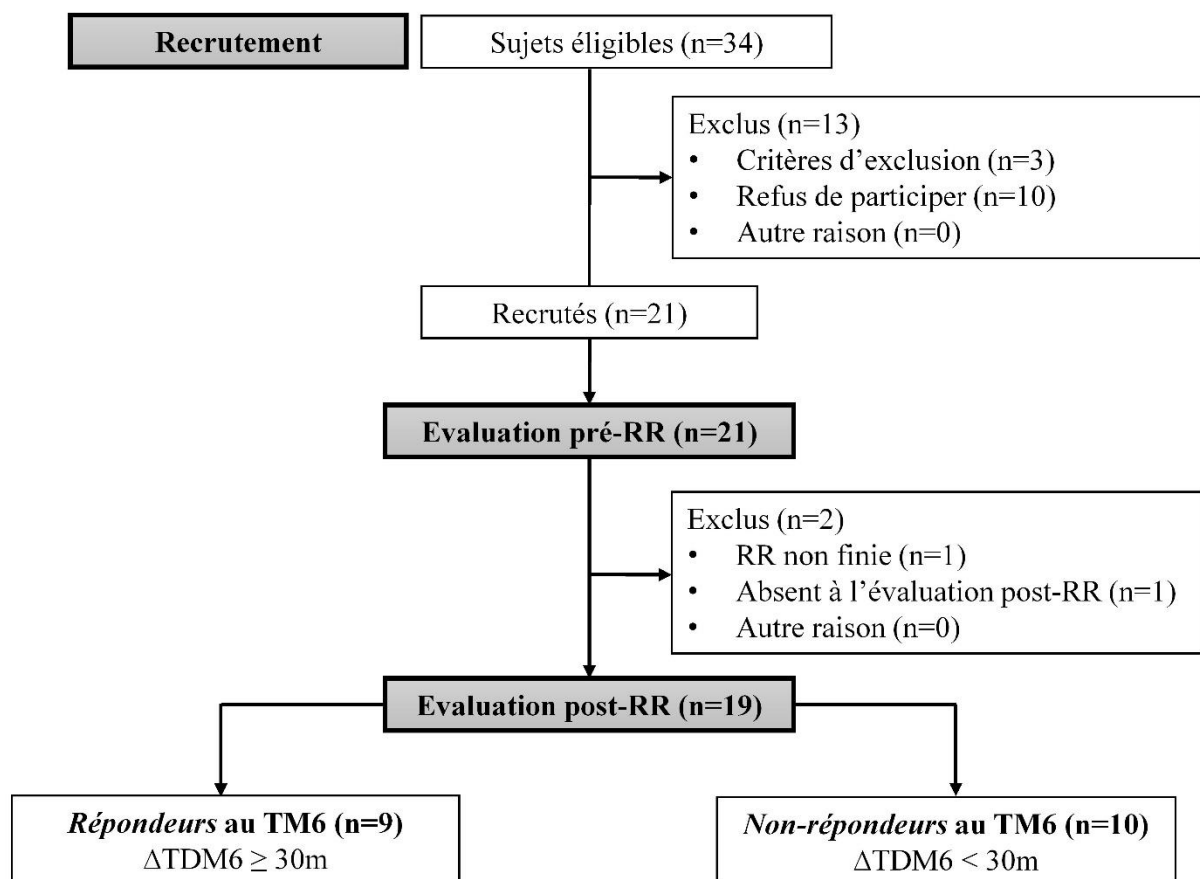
Recrutement

Sujets éligibles (n=34)

Exclus (n=13)
• Critères d'exclusion (n=3)
• Refus de participer (n=10)
• Autre raison (n=0)

Recrutés (n=21)

Evaluation pré-RR (n=21)

Exclus (n=2)
• RR non finie (n=1)
• Absent à l'évaluation post-RR (n=1)
• Autre raison (n=0)

Evaluation post-RR (n=19)

*Répondeurs* au TM6 (n=9)
$\Delta$TDM6 $\geq$ 30m

*Non-répondeurs* au TM6 (n=10)
$\Delta$TDM6 < 30m